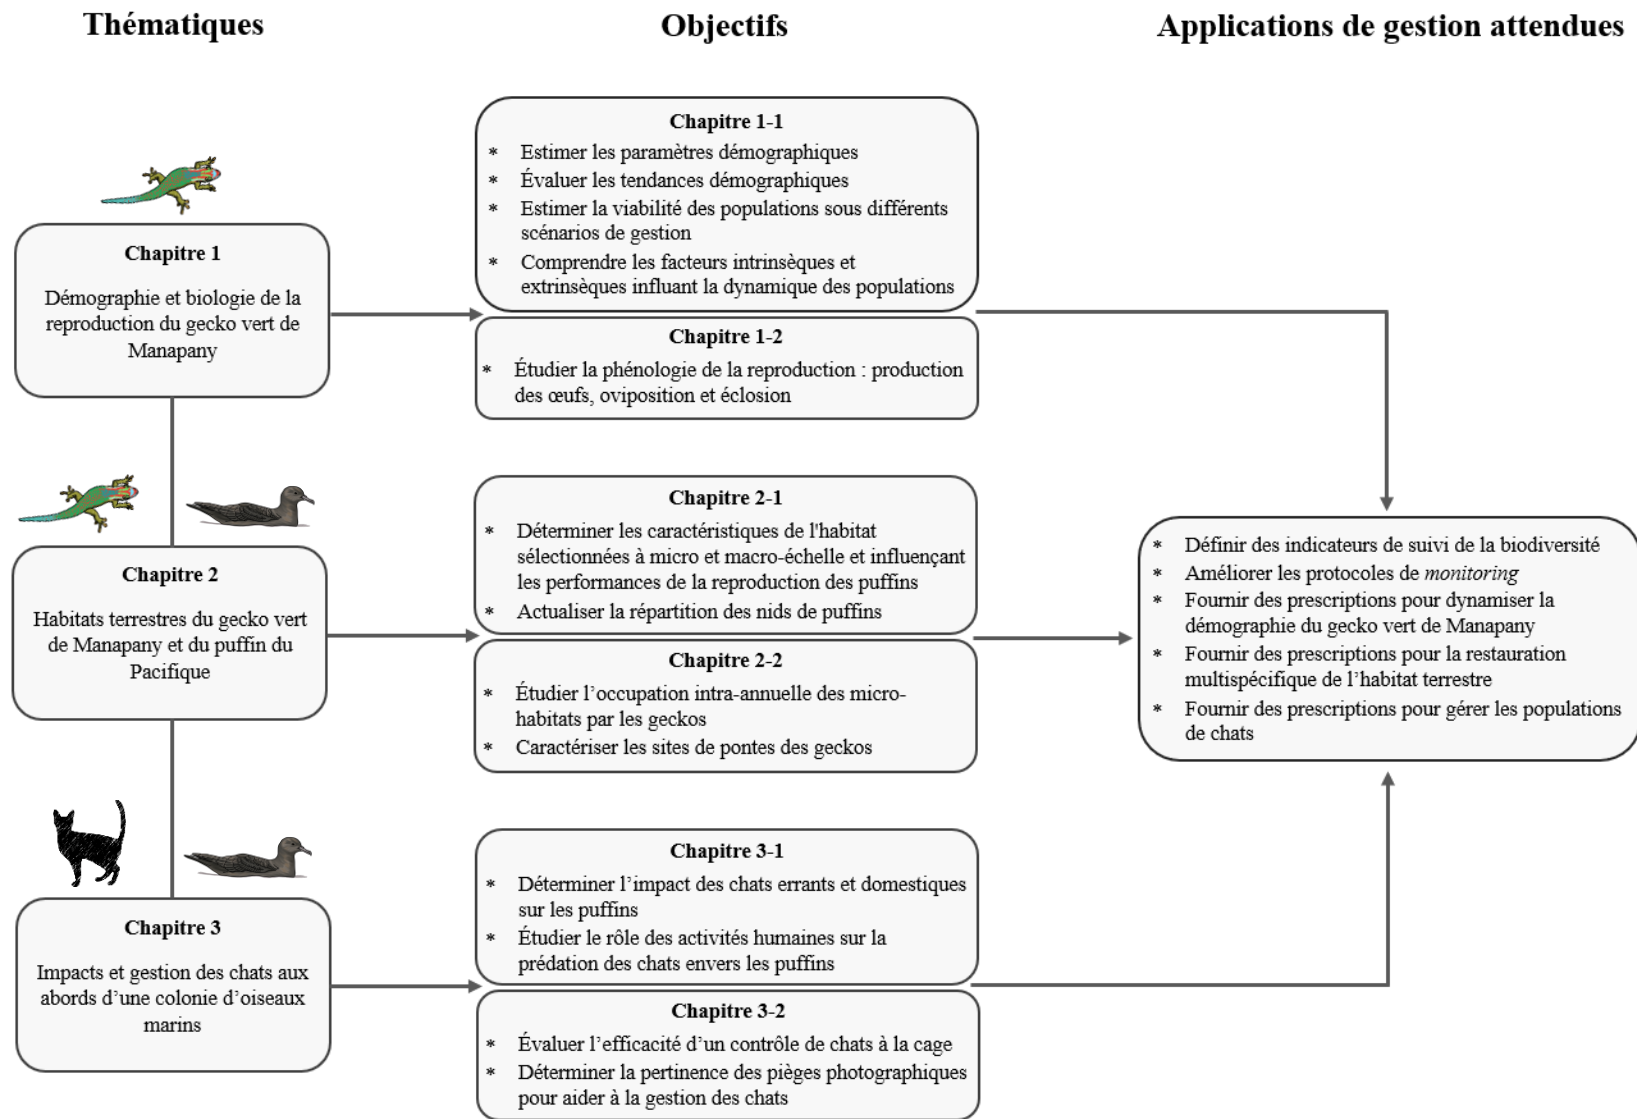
Thématiques

Objectifs

Applications de gestion attendues

Chapitre 1

Démographie et biologie de la reproduction du gecko vert de Manapany

Chapitre 1-1

* Estimer les paramètres démographiques
* Évaluer les tendances démographiques
* Estimer la viabilité des populations sous différents scénarios de gestion
* Comprendre les facteurs intrinsèques et extrinsèques influant la dynamique des populations

Chapitre 1-2

* Étudier la phénologie de la reproduction : production des œufs, oviposition et éclosion

Chapitre 2

Habitats terrestres du gecko vert de Manapany et du puffin du Pacifique

Chapitre 2-1

* Déterminer les caractéristiques de l'habitat sélectionnées à micro et macro-échelle et influençant les performances de la reproduction des puffins
* Actualiser la répartition des nids de puffins

Chapitre 2-2

* Étudier l'occupation intra-annuelle des micro-habitats par les geckos
* Caractériser les sites de pontes des geckos

Chapitre 3

Impacts et gestion des chats aux abords d'une colonie d'oiseaux marins

Chapitre 3-1

* Déterminer l'impact des chats errants et domestiques sur les puffins
* Étudier le rôle des activités humaines sur la prédation des chats envers les puffins

Chapitre 3-2

* Évaluer l'efficacité d'un contrôle de chats à la cage
* Déterminer la pertinence des pièges photographiques pour aider à la gestion des chats

* Définir des indicateurs de suivi de la biodiversité
* Améliorer les protocoles de *monitoring*
* Fournir des prescriptions pour dynamiser la démographie du gecko vert de Manapany
* Fournir des prescriptions pour la restauration multispécifique de l'habitat terrestre
* Fournir des prescriptions pour gérer les populations de chats